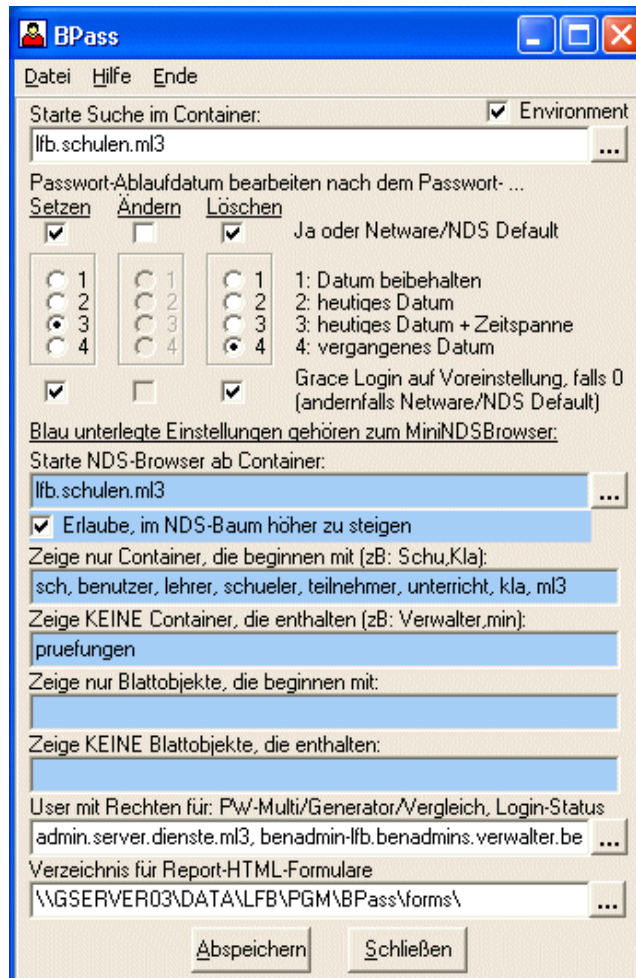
BPass

Datei Hilfe Ende

Starte Suche im Container:
Environment
lfb.schulen.ml3
...

Passwort-Ablaufdatum bearbeiten nach dem Passwort- ...
Setzen Ändern Löschen
Ja oder Netware/NDS Default

1 2 3 4
1 2 3 4
1 2 3 4

1: Datum beibehalten
2: heutiges Datum
3: heutiges Datum + Zeitspanne
4: vergangenes Datum

Grace Login auf Voreinstellung, falls 0 (andernfalls Netware/NDS Default)

Blau unterlegte Einstellungen gehören zum MiniNDSBrowser:

Starte NDS-Browser ab Container:
lfb.schulen.ml3
...
Erlaube, im NDS-Baum höher zu steigen

Zeige nur Container, die beginnen mit (zB: Schu,Kla):
sch, benutzer, lehrer, schueler, teilnehmer, unterricht, kla, ml3

Zeige KEINE Container, die enthalten (zB: Verwalter,min):
pruefungen

Zeige nur Blattobjekte, die beginnen mit:

Zeige KEINE Blattobjekte, die enthalten:

User mit Rechten für: PW-Multi/Generator/Vergleich, Login-Status
admin.server.dienste.ml3, benadmin-lfb.benadmins.verwalter.be
...

Verzeichnis für Report-HTML-Formulare
\\GSERVER03\DATA\LFB\PGM\BPass\forms\
...

Abspeichern Schließen